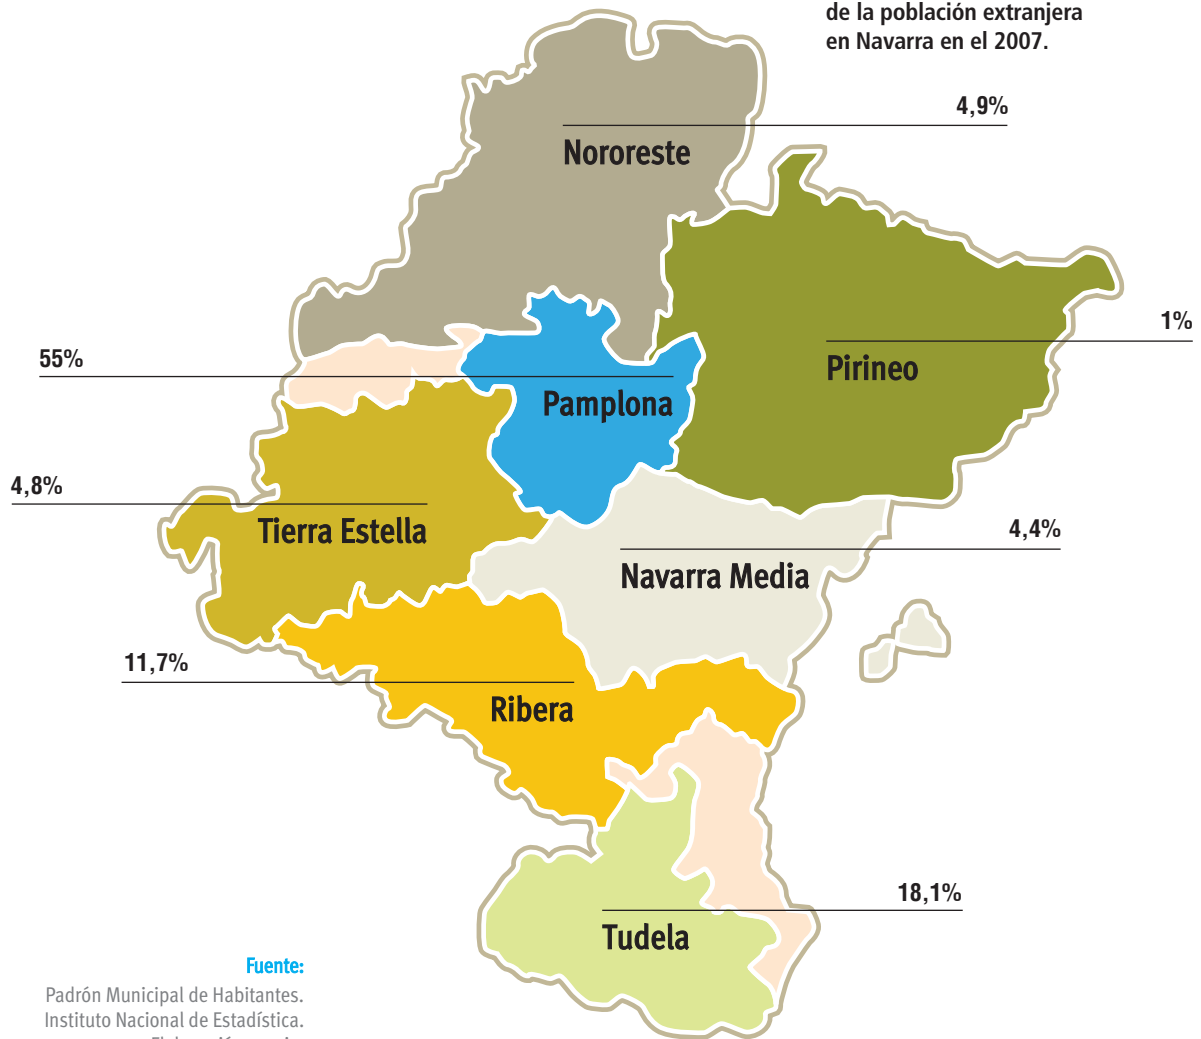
de la población extranjera en Navarra en el 2007.

4,9%

Nororeste

1%

Pirineo

55%

Pamplona

4,8%

Tierra Estella

4,4%

Navarra Media

11,7%

Ribera

18,1%

Tudela

Fuente:
Padrón Municipal de Habitantes.
Instituto Nacional de Estadística.
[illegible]